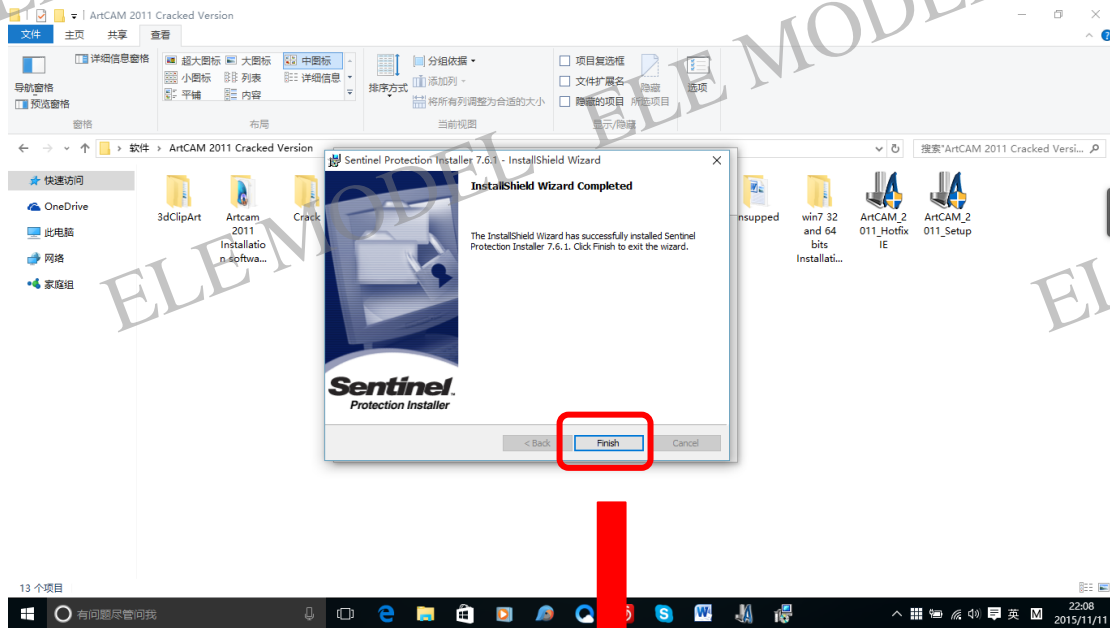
ArtCAM 2011 Cracked Version

文件 主页 共享 查看

导航窗格 预览窗格 详细信息窗格
超大图标 大图标 中图标 小图标 列表 详细信息 平铺 内容
排序方式 分组依据 添加列 将所有列调整为合适的大小
项目复选框 文件扩展名 隐藏的项目 隐藏 所选项目 选项
窗格 布局 当前视图 显示/隐藏

软件 › ArtCAM 2011 Cracked Version
搜索"ArtCAM 2011 Cracked Versi...

快速访问
OneDrive
此电脑
网络
家庭组

3dClipArt
Artcam 2011 Installation softwa...
Crack
nsupped
win7 32 and 64 bits Installati...
ArtCAM_2011_Hotfix IE
ArtCAM_2011_Setup

Sentinel Protection Installer 7.6.1 - InstallShield Wizard

InstallShield Wizard Completed

The InstallShield Wizard has successfully installed Sentinel Protection Installer 7.6.1. Click Finish to exit the wizard.

Sentinel
Protection Installer

< Back Finish Cancel

13 个项目

有问题尽管问我

英 22:08 2015/11/11

ELE MODEL ELE MODEL ELE MODEL EL